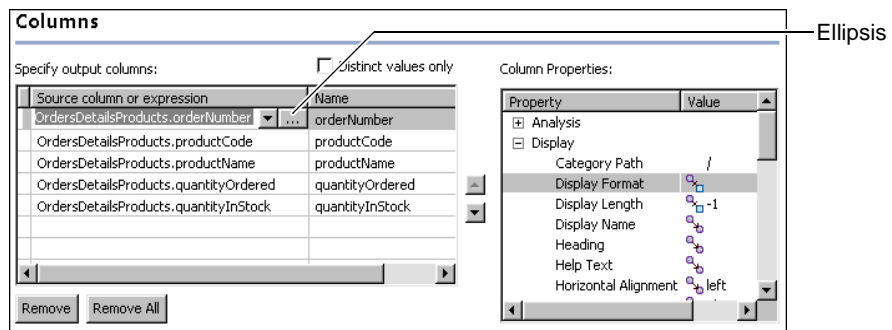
Columns

Ellipsis

Specify output columns:

Distinct values only

| Source column or expression | Name |
|---|---|
| OrdersDetailsProducts.orderNumber ... | orderNumber |
| OrdersDetailsProducts.productCode | productCode |
| OrdersDetailsProducts.productName | productName |
| OrdersDetailsProducts.quantityOrdered | quantityOrdered |
| OrdersDetailsProducts.quantityInStock | quantityInStock |

Remove   Remove All

Column Properties:

| Property | Value |
|---|---|
| Analysis | |
| Display | |
| Category Path | / |
| Display Format | |
| Display Length | -1 |
| Display Name | |
| Heading | |
| Help Text | |
| Horizontal Alignment | left |